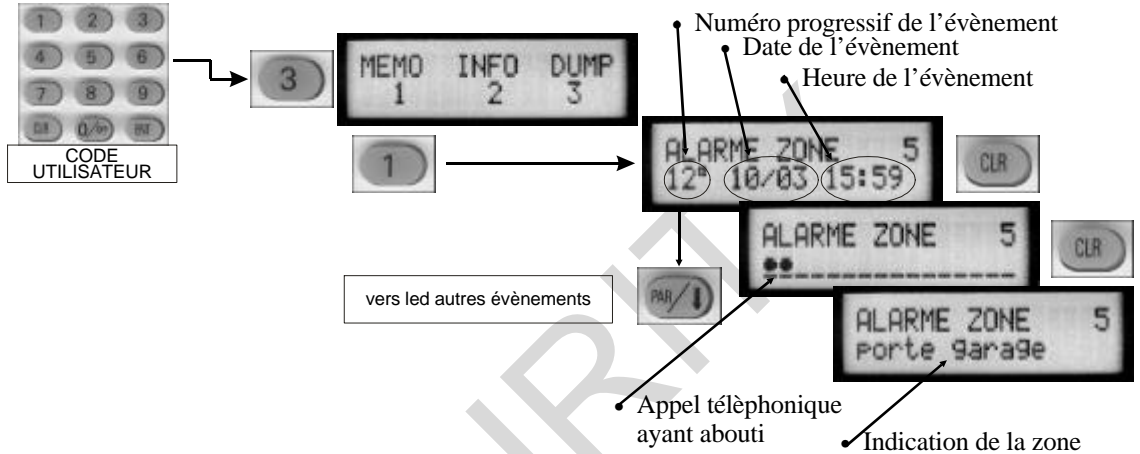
1 2 3
4 5 6
7 8 9
CLR 0/on ENT
CODE UTILISATEUR

3

MEMO INFO DUMP
1 2 3

Numéro progressif de l'évènement
Date de l'évènement
Heure de l'évènement

1

ALARME ZONE 5
12ª 10/03 15:59

CLR

ALARME ZONE 5
●●-------------

CLR

vers led autres évènements

PAR/↓

ALARME ZONE 5
porte garage

Appel télèphonique ayant abouti

Indication de la zone